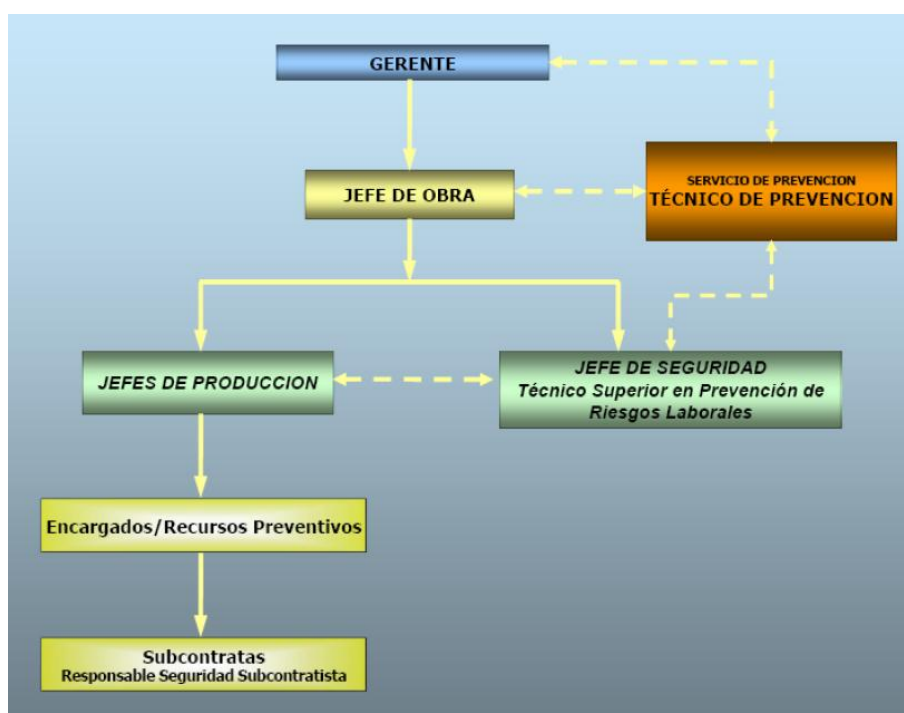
GERENTE

JEFE DE OBRA

SERVICIO DE PREVENCION
TÉCNICO DE PREVENCION

JEFES DE PRODUCCION

JEFE DE SEGURIDAD
Técnico Superior en Prevención de Riesgos Laborales

Encargados/Recursos Preventivos

Subcontratas
Responsable Seguridad Subcontratista